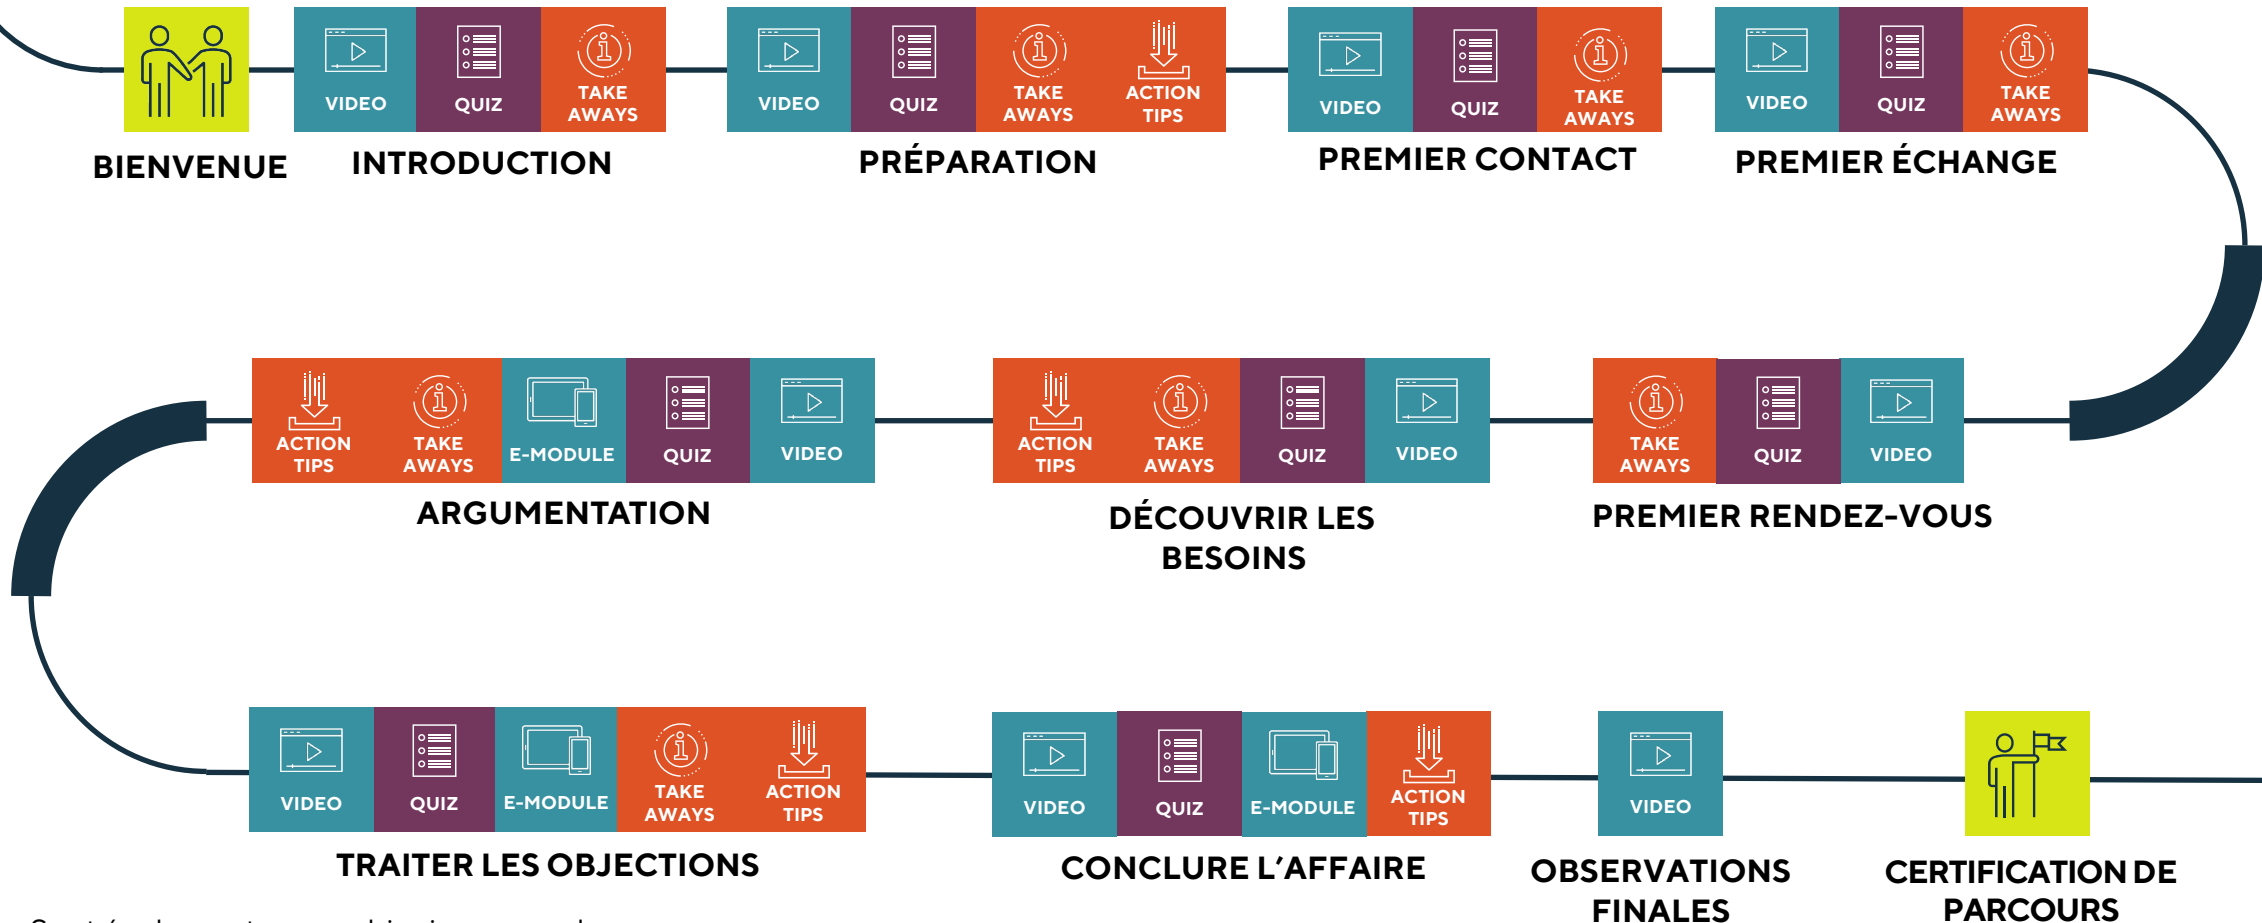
BIENVENUE

VIDEO QUIZ TAKE AWAYS
INTRODUCTION

VIDEO QUIZ TAKE AWAYS ACTION TIPS
PRÉPARATION

VIDEO QUIZ TAKE AWAYS
PREMIER CONTACT

VIDEO QUIZ TAKE AWAYS
PREMIER ÉCHANGE

ACTION TIPS TAKE AWAYS E-MODULE QUIZ VIDEO
ARGUMENTATION

ACTION TIPS TAKE AWAYS QUIZ VIDEO
DÉCOUVRIR LES BESOINS

TAKE AWAYS QUIZ VIDEO
PREMIER RENDEZ-VOUS

VIDEO QUIZ E-MODULE TAKE AWAYS ACTION TIPS
TRAITER LES OBJECTIONS

VIDEO QUIZ E-MODULE ACTION TIPS
CONCLURE L'AFFAIRE

VIDEO
OBSERVATIONS FINALES

CERTIFICATION DE PARCOURS

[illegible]